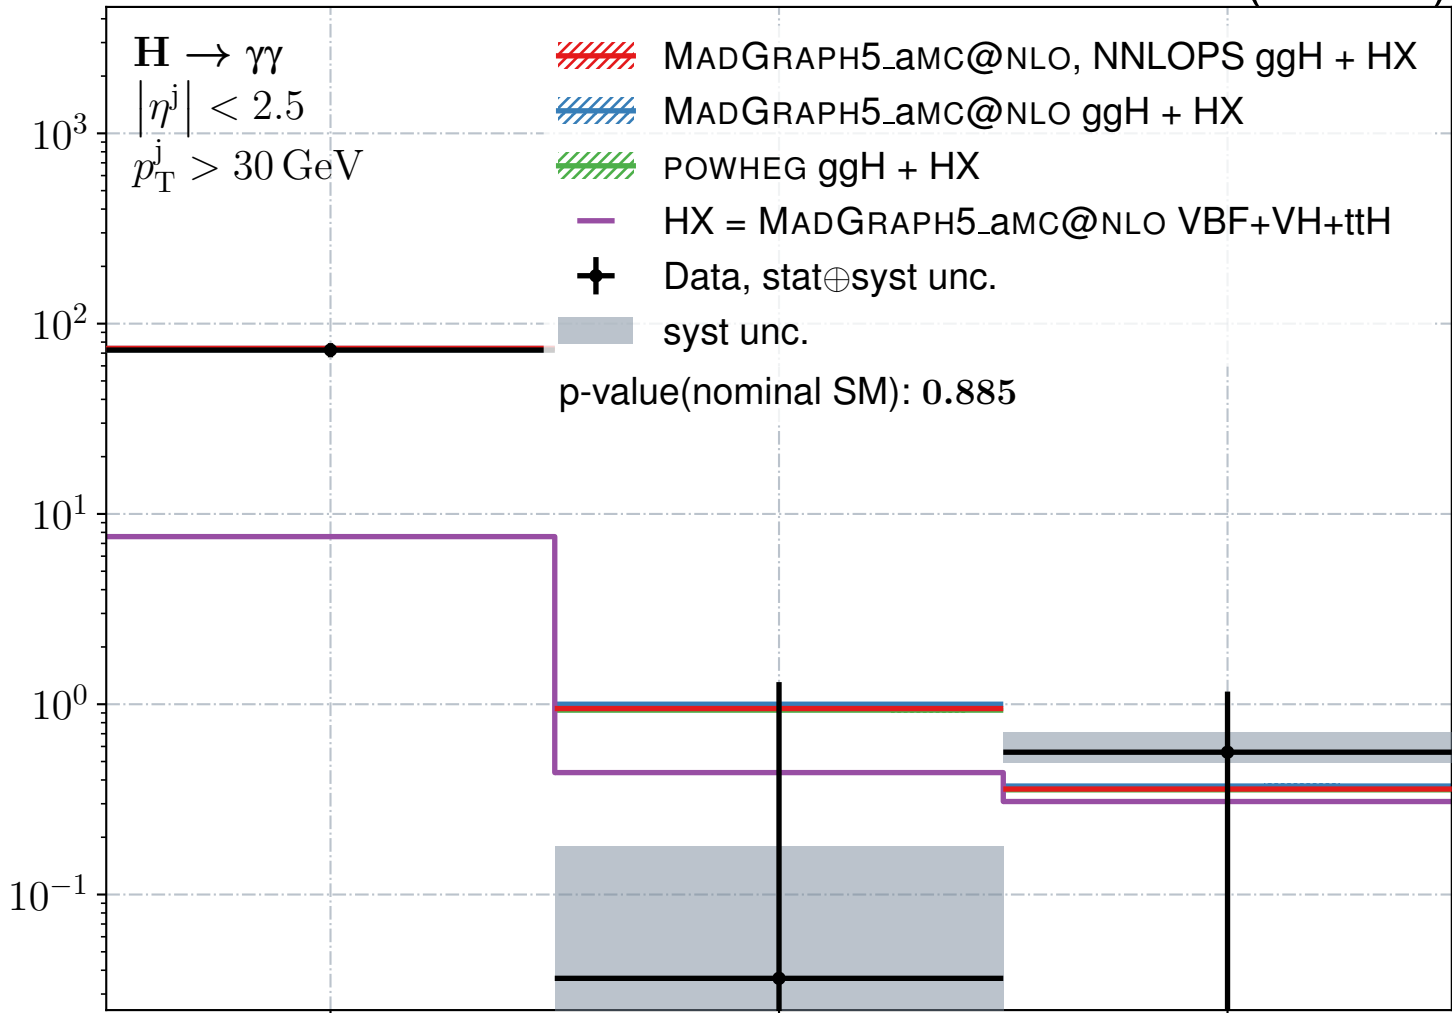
$\mathbf{H} \rightarrow \gamma\gamma$
$|\eta^{\mathrm{j}}| < 2.5$
$p_{\mathrm{T}}^{\mathrm{j}} > 30\,\mathrm{GeV}$

MADGRAPH5_aMC@NLO, NNLOPS ggH + HX
MADGRAPH5_aMC@NLO ggH + HX
POWHEG ggH + HX
HX = MADGRAPH5_aMC@NLO VBF+VH+ttH
Data, stat$\oplus$syst unc.
syst unc.
p-value(nominal SM): $0.885$

$10^3$
$10^2$
$10^1$
$10^0$
$10^{-1}$